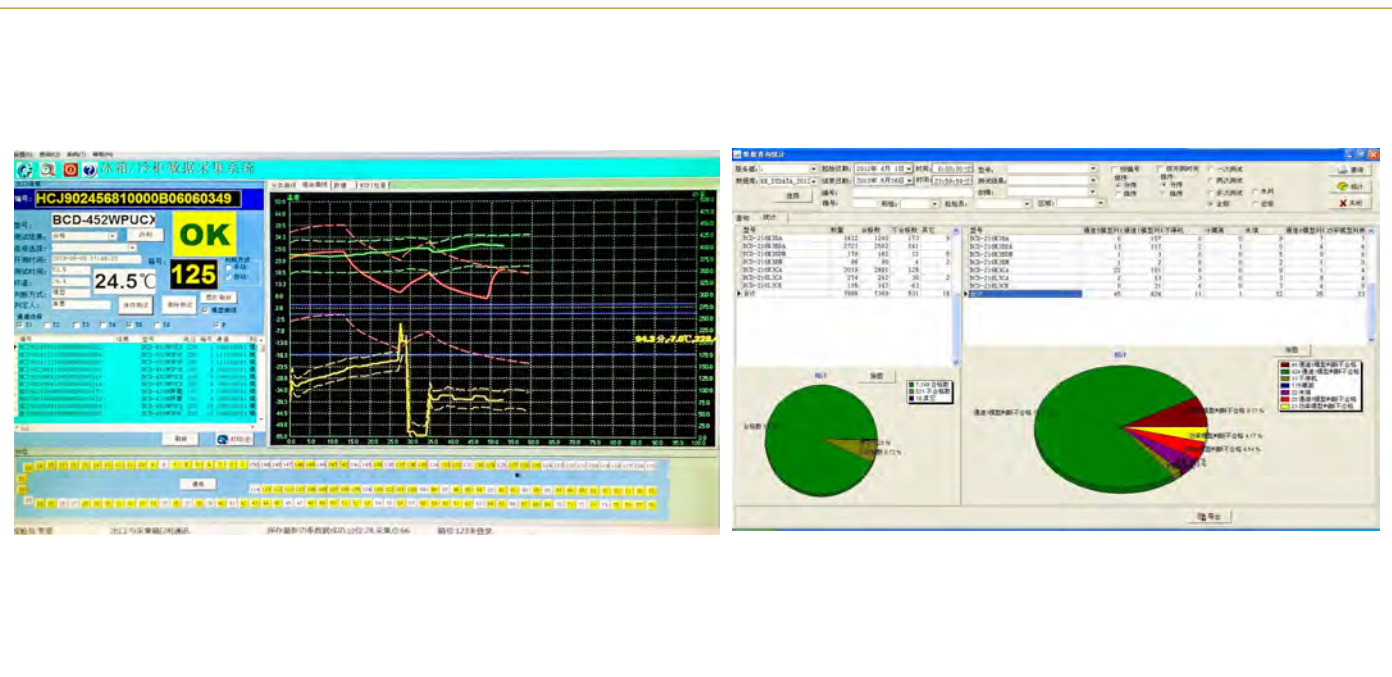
冰箱/冷柜数据采集系统

编号: HCJ902456810000B06060349

型号: BCD-452WPUCX

OK

125

24.5℃

操作测试

曲线测试

打印记录

确认

数据查询统计

查询

统计

关闭

导出

合计

7388 合格数

831 不合格数

18 其它